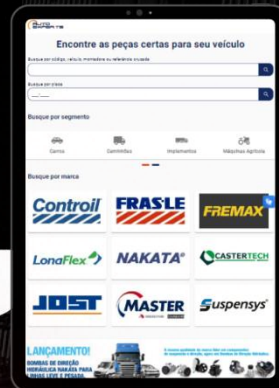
Encontre as peças certas para seu veículo

Busque por código, veículo, montadora ou referência cruzada

Busque por placa

Busque por segmento

Carros

Caminhões

Implementos

Máquinas Agrícola

Busque por marca

Controil

FRAS-LE

FREMAX

LonaFlex

NAKATA

CASTERTECH

JOST

MASTER

Suspensys

LANÇAMENTO!

BOMBAS DE DIREÇÃO HIDRÁULICA NAKATA PARA VEÍCULOS LEVES E PESADOS